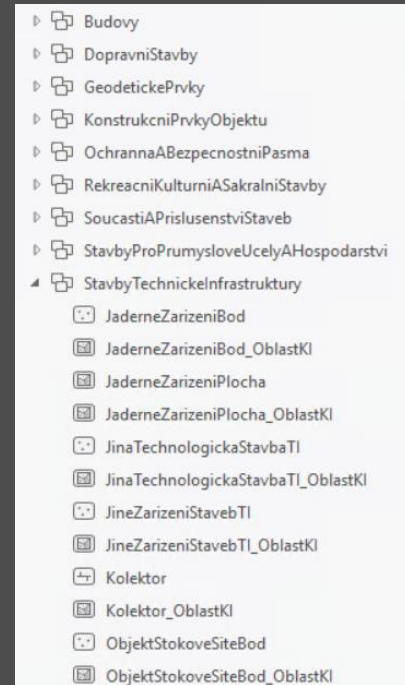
Budovy
DopravniStavby
GeodetickePrvky
KonstrukcniPrvkyObjektu
OchrannaABezpecnostniPasma
RekreacniKulturniASakralniStavby
SoucastiAPrislusenstviStaveb
StavbyProPrumysloveUcelyAHospodarstvi
StavbyTechnickeInfrastruktury
JaderneZarizeniBod
JaderneZarizeniBod_OblastKI
JaderneZarizeniPlocha
JaderneZarizeniPlocha_OblastKI
JinaTechnologickaStavbaTI
JinaTechnologickaStavbaTI_OblastKI
JineZarizeniStavebTI
JineZarizeniStavebTI_OblastKI
Kolektor
Kolektor_OblastKI
ObjektStokoveSiteBod
ObjektStokoveSiteBod_OblastKI